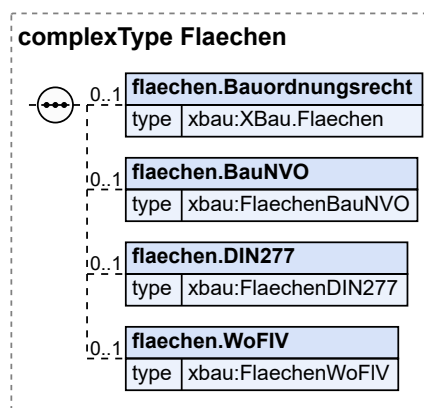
complexType Flaechen

0..1 flaechen.Bauordnungsrecht
type xbau:XBau.Flaechen

0..1 flaechen.BauNVO
type xbau:FlaechenBauNVO

0..1 flaechen.DIN277
type xbau:FlaechenDIN277

0..1 flaechen.WoFlV
type xbau:FlaechenWoFlV